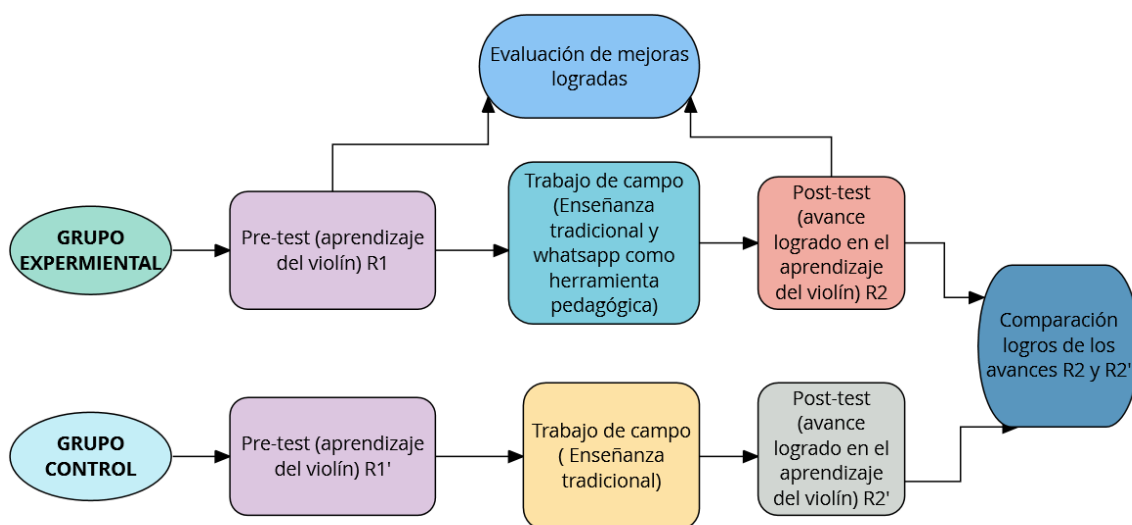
Evaluación de mejoras logradas

GRUPO EXPERMIENTAL

Pre-test (aprendizaje del violín) R1

Trabajo de campo (Enseñanza tradicional y whatsapp como herramienta pedagógica)

Post-test (avance logrado en el aprendizaje del violín) R2

Comparación logros de los avances R2 y R2'

GRUPO CONTROL

Pre-test (aprendizaje del violín) R1'

Trabajo de campo ( Enseñanza tradicional)

Post-test (avance logrado en el aprendizaje del violín) R2'